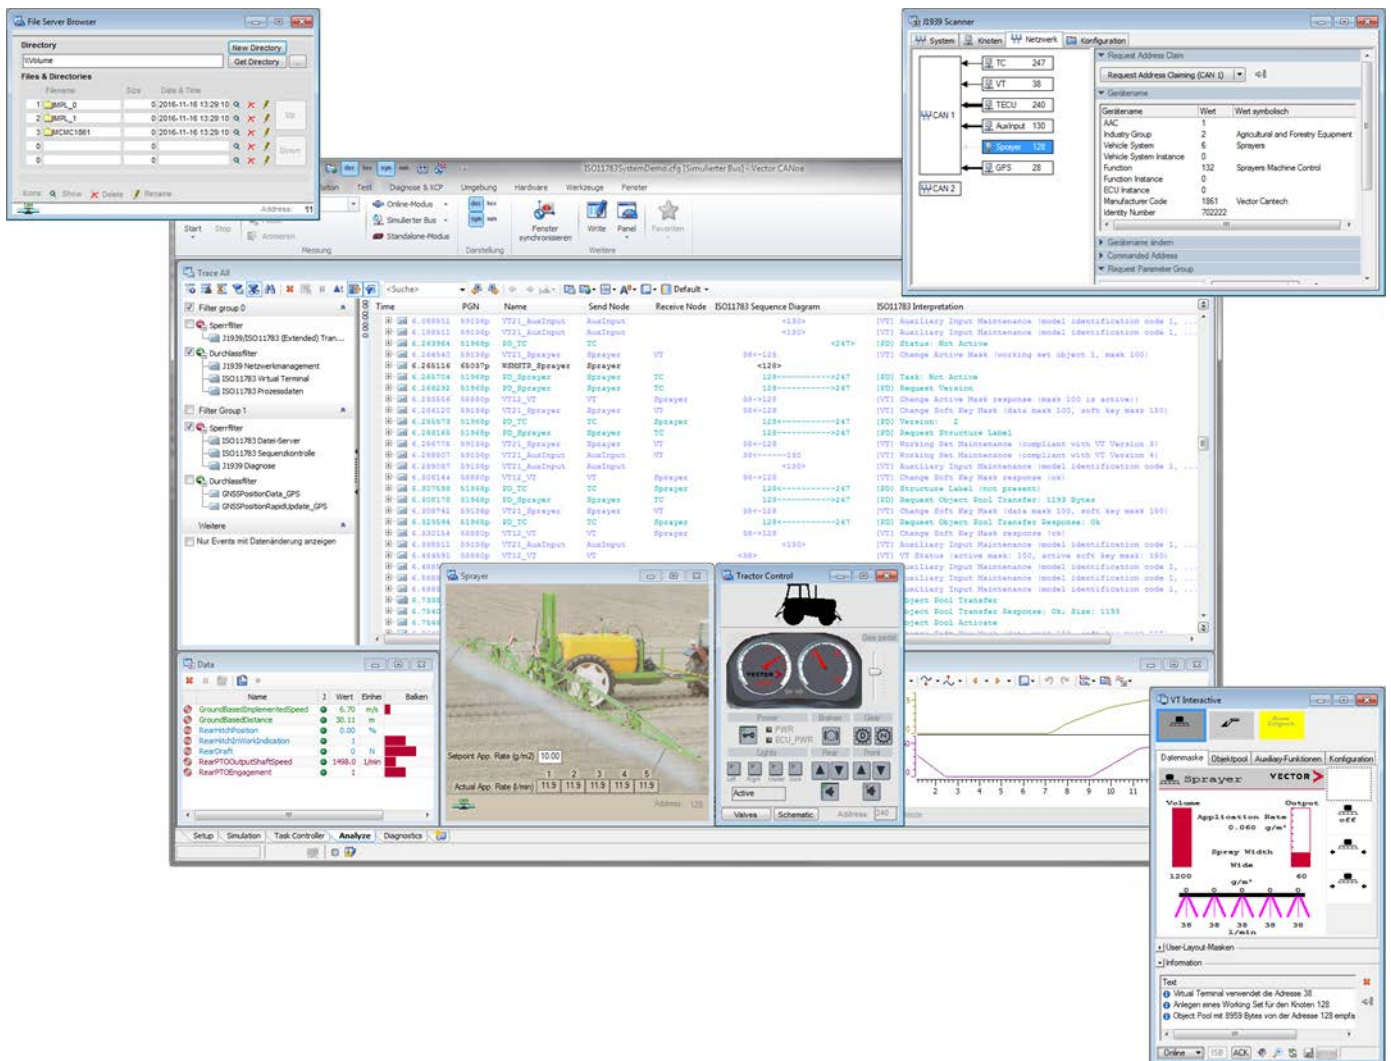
File Server Browser

Directory
\\Volume
New Directory
Get Directory

Files & Directories

| | Filename | Size | Date & Time |
|---|---|---|---|
| 1 | IMPL_0 | 0 | 2016-11-16 13:29:10 |
| 2 | IMPL_1 | 0 | 2016-11-16 13:29:10 |
| 3 | MCMC1861 | 0 | 2016-11-16 13:29:10 |
| 4 | | 0 | |
| 5 | | 0 | |

Up
Down
Show Delete Rename
Address: 11

J1939 Scanner
System Knoten Netzwerk Konfiguration
CAN 1
TC 247
VT 38
TECU 240
AuxInput 130
Sprayer 128
GPS 28
CAN 2
Request Address Claim
Request Address Claiming (CAN 1)
Gerätename

| Gerätename | Wert | Wert symbolisch |
|---|---|---|
| AAC | 1 | |
| Industry Group | 2 | Agricultural and Forestry Equipment |
| Vehicle System | 6 | Sprayers |
| Vehicle System Instance | 0 | |
| Function | 132 | Sprayers Machine Control |
| Function Instance | 0 | |
| ECU Instance | 0 | |
| Manufacturer Code | 1861 | Vector Cantech |
| Identity Number | 702222 | |

Gerätename ändern
Commanded Address
Request Parameter Group

ISO11783SystemDemo.cfg [Simulierter Bus] - Vector CANoe
Test Diagnose & XCP Umgebung Hardware Werkzeuge Fenster
Online-Modus
Simulierter Bus
Standalone-Modus
Start Stop Anmerken
Messung
Darstellung
Fenster synchronisieren
Write Panel Favoriten
Weitere

Trace All
<Suche>
Default
Filter group 0
Sperrfilter
J1939/ISO11783 (Extended) Tran...
Durchlassfilter
J1939 Netzwerkmanagement
ISO11783 Virtual Terminal
ISO11783 Prozessdaten
Filter Group 1
Sperrfilter
ISO11783 Datei-Server
ISO11783 Sequenzkontrolle
J1939 Diagnose
Durchlassfilter
GNSSPositionData_GPS
GNSSPositionRapidUpdate_GPS
Weitere
Nur Events mit Datenänderung anzeigen

Time PGN Name Send Node Receive Node ISO11783 Sequence Diagram ISO11783 Interpretation
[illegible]

Data

| Name | Wert | Einheit |
|---|---|---|
| GroundBasedImplementedSpeed | 6.70 | m/s |
| GroundBasedDistance | 30.11 | m |
| RearHitchPosition | 0.00 | % |
| RearHitchInWorkIndication | 1 | |
| RearDraft | 0 | N |
| RearPTOOutputShaftSpeed | 1498.0 | 1/min |
| RearPTOEngagement | 1 | |

Balken

Setup Simulation Task Controller Analyze Diagnostics

Sprayer
Setpoint App. Rate (g/m2) 10.00
1 2 3 4 5
Actual App. Rate (l/min) 11.9 11.9 11.9 11.9 11.9
Address 128

Tractor Control
Gas pedal
Power Brakes Gear
PWR
ECU_PWR
Lights Rear Front
Active
Valves Schematic
Address 240

VT Interactive
Datenmaske Objektpool Auxiliary-Funktionen Konfiguration
Sprayer VECTOR
Volume Output
Application Rate
0.060 g/m²
Spray Width
Wide
1200 g/m² 60
38 38 38 38 38
l/min
off
User-Layout-Masken
Information
Text
Virtual Terminal verwendet die Adresse 38
Anlegen eines Working Set für den Knoten 128
Object Pool mit 8959 Bytes von der Adresse 128 empfa
Online ACK